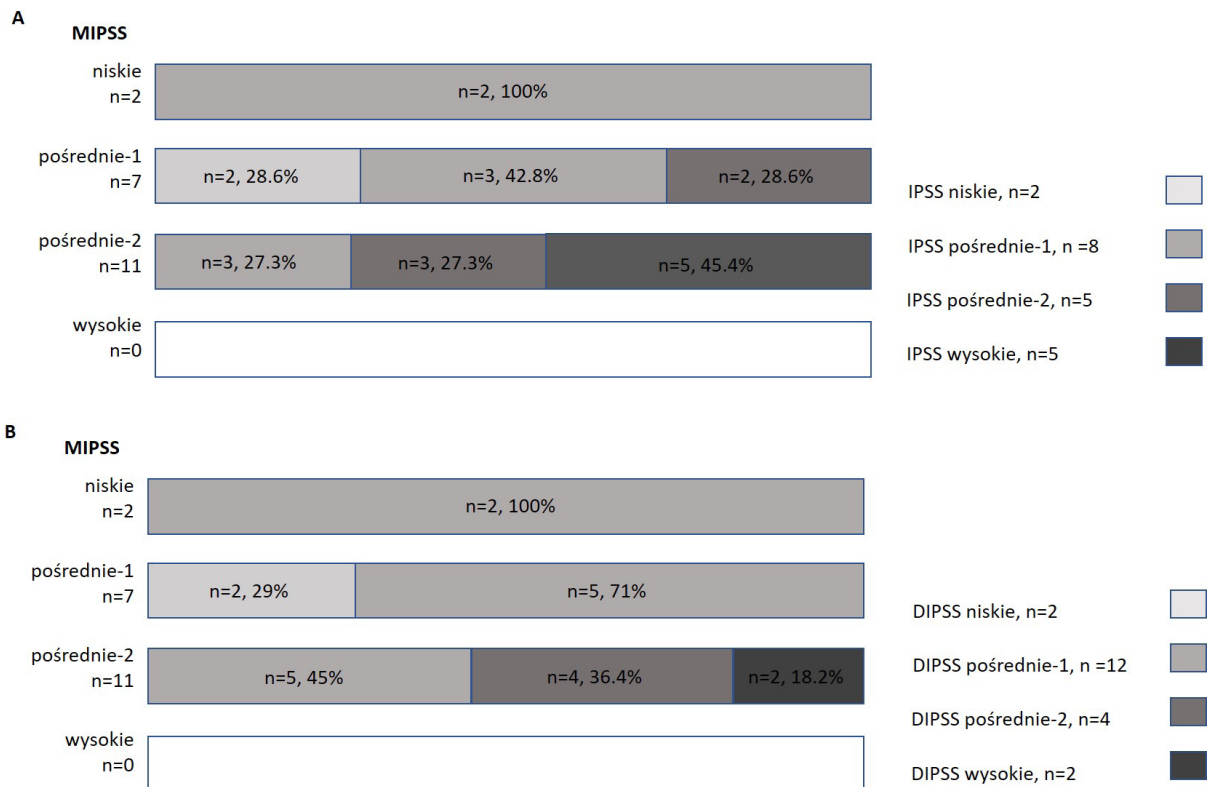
A

MIPSS

niskie
n=2

n=2, 100%

pośrednie-1
n=7

n=2, 28.6%

n=3, 42.8%

n=2, 28.6%

pośrednie-2
n=11

n=3, 27.3%

n=3, 27.3%

n=5, 45.4%

wysokie
n=0

IPSS niskie, n=2

IPSS pośrednie-1, n =8

IPSS pośrednie-2, n=5

IPSS wysokie, n=5

B

MIPSS

niskie
n=2

n=2, 100%

pośrednie-1
n=7

n=2, 29%

n=5, 71%

pośrednie-2
n=11

n=5, 45%

n=4, 36.4%

n=2, 18.2%

wysokie
n=0

DIPSS niskie, n=2

DIPSS pośrednie-1, n =12

DIPSS pośrednie-2, n=4

DIPSS wysokie, n=2